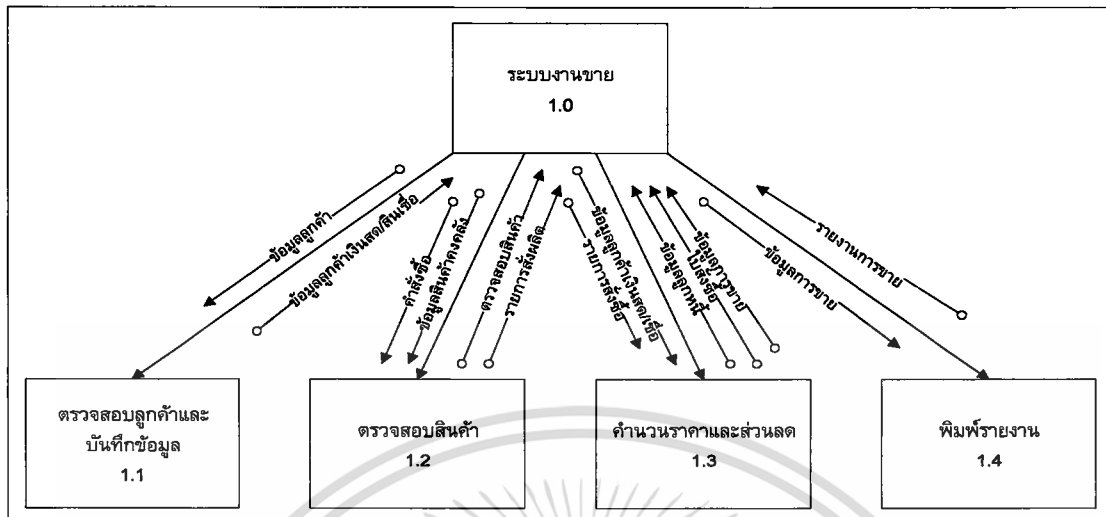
ระบบงานขาย
1.0

ข้อมูลลูกค้า
ข้อมูลลูกค้าเงินสด/สินเชื่อ
คำสั่งซื้อ
ข้อมูลสินค้าคงคลัง
ตรวจสอบสินค้า
รายการสั่งผลิต
ข้อมูลลูกค้าเงินสด/เชื่อ
รายการสั่งซื้อ
ข้อมูลลูกหนี้
ข้อมูลการขาย
ใบสั่งซื้อ
ข้อมูลการขาย
รายงานการขาย

ตรวจสอบลูกค้าและบันทึกข้อมูล
1.1

ตรวจสอบสินค้า
1.2

คำนวนราคาและส่วนลด
1.3

พิมพ์รายงาน
1.4